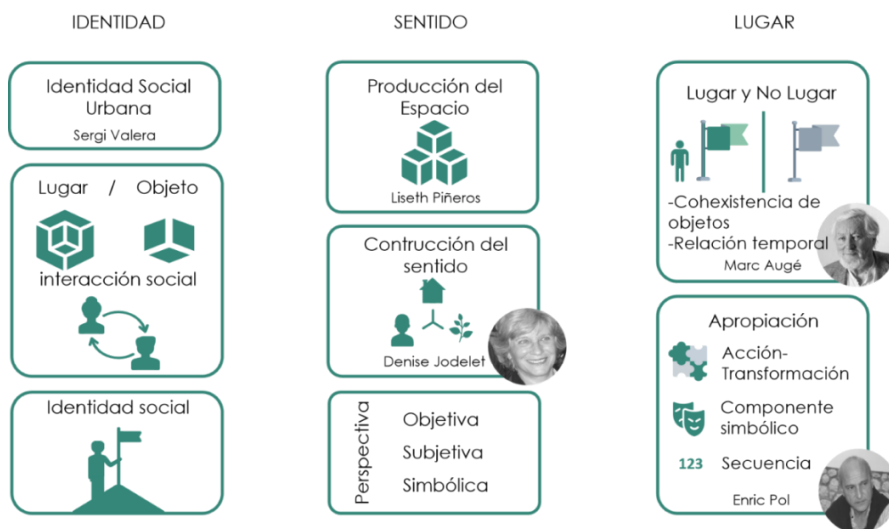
IDENTIDAD

Identidad Social Urbana
Sergi Valera

Lugar / Objeto

interacción social

Identidad social

SENTIDO

Producción del Espacio
Liseth Piñeros

Contrucción del sentido
Denise Jodelet

Perspectiva
Objetiva
Subjetiva
Simbólica

LUGAR

Lugar y No Lugar

-Cohexistencia de objetos
-Relación temporal
Marc Augé

Apropiación

Acción-Transformación

Componente simbólico

123 Secuencia

Enric Pol